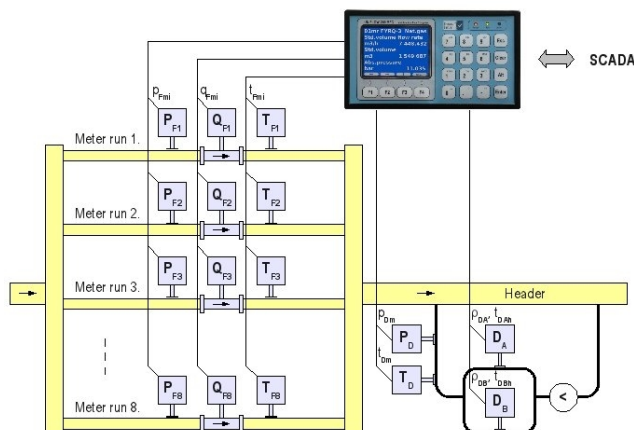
SCADA

$p_{Fmi}$ $q_{Fmi}$ $t_{Fmi}$

Meter run 1.
$P_{F1}$ $Q_{F1}$ $T_{F1}$

Meter run 2.
$P_{F2}$ $Q_{F2}$ $T_{F2}$

Meter run 3.
$P_{F3}$ $Q_{F3}$ $T_{F3}$

Header

$p_{Dm}$ $P_D$
$t_{Dm}$ $T_D$
$\rho_{DA}$, $t_{DAh}$ $D_A$
$\rho_{DB}$, $t_{DBh}$ $D_B$

Meter run 8.
$P_{F8}$ $Q_{F8}$ $T_{F8}$

Std.volume flow rate
m3/h 7 446.432
Std.volume
m3 1 549 687
Abs.pressure
bar